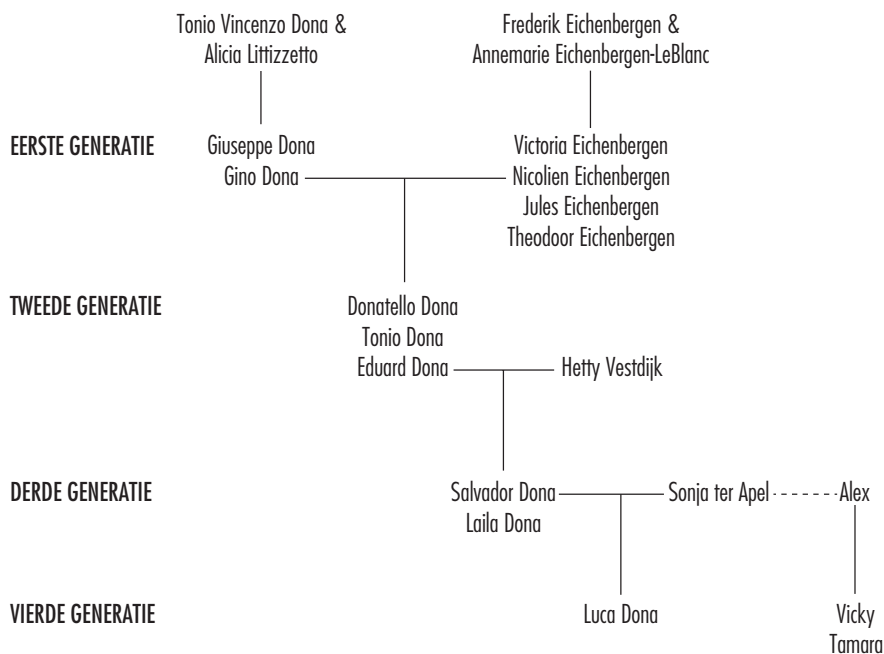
Tonio Vincenzo Dona &
Alicia Littizzetto

Frederik Eichenbergen &
Annemarie Eichenbergen-LeBlanc

EERSTE GENERATIE

Giuseppe Dona
Gino Dona

Victoria Eichenbergen
Nicolien Eichenbergen
Jules Eichenbergen
Theodoor Eichenbergen

TWEEDE GENERATIE

Donatello Dona
Tonio Dona
Eduard Dona

Hetty Vestdijk

DERDE GENERATIE

Salvador Dona
Laila Dona

Sonja ter Apel

Alex

VIERDE GENERATIE

Luca Dona

Vicky
Tamara